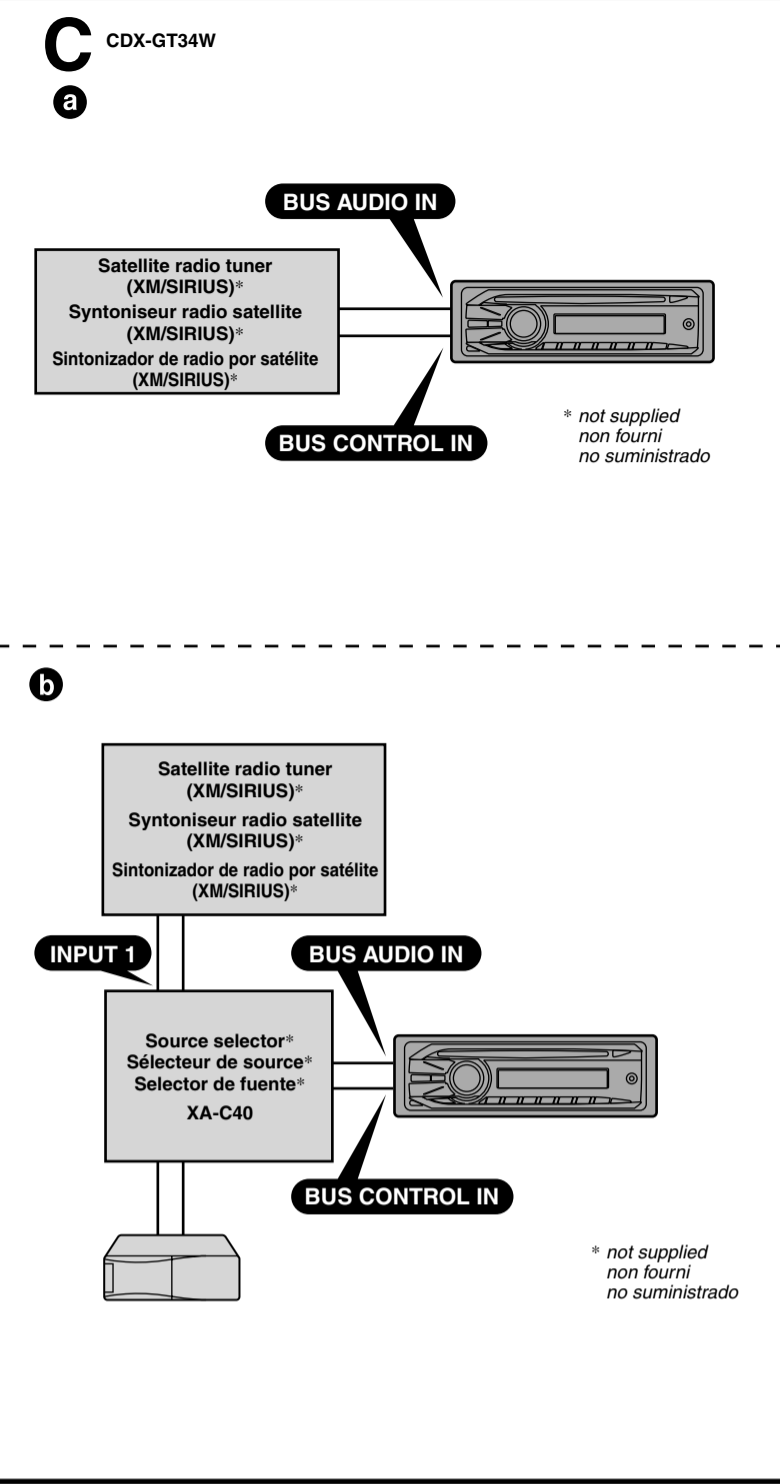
C CDX-GT34W

a

BUS AUDIO IN

Satellite radio tuner (XM/SIRIUS)*
Syntoniseur radio satellite (XM/SIRIUS)*
Sintonizador de radio por satélite (XM/SIRIUS)*

BUS CONTROL IN

* not supplied
non fourni
no suministrado

b

Satellite radio tuner (XM/SIRIUS)*
Syntoniseur radio satellite (XM/SIRIUS)*
Sintonizador de radio por satélite (XM/SIRIUS)*

INPUT 1

BUS AUDIO IN

Source selector*
Sélecteur de source*
Selector de fuente*
XA-C40

BUS CONTROL IN

* not supplied
non fourni
no suministrado